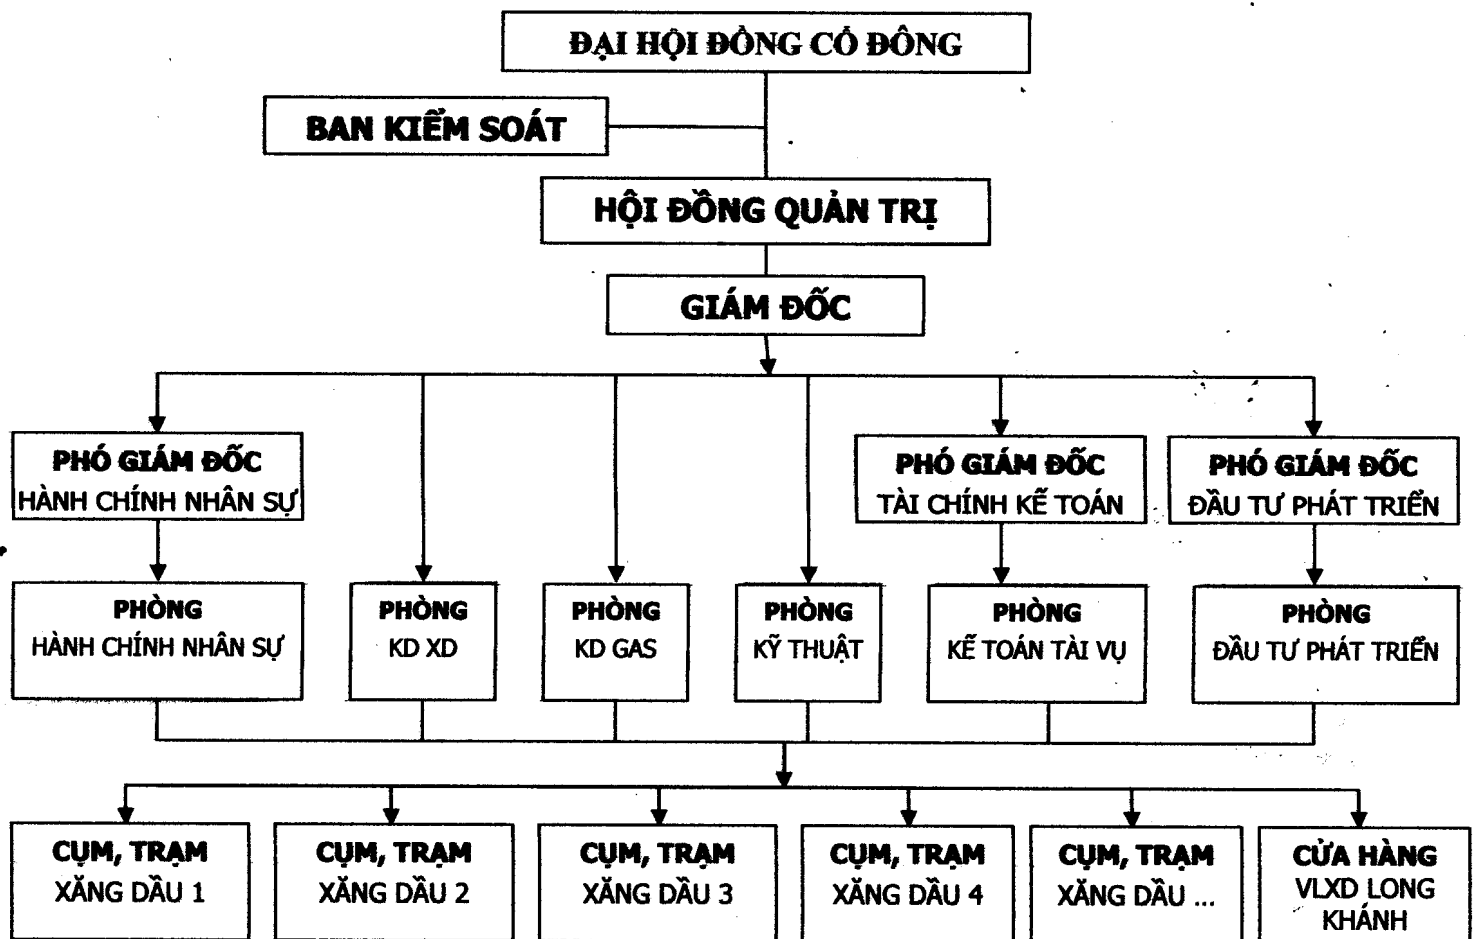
ĐẠI HỘI ĐỒNG CỔ ĐÔNG

BAN KIỂM SOÁT

HỘI ĐỒNG QUẢN TRỊ

GIÁM ĐỐC

PHÓ GIÁM ĐỐC
HÀNH CHÍNH NHÂN SỰ

PHÓ GIÁM ĐỐC
TÀI CHÍNH KẾ TOÁN

PHÓ GIÁM ĐỐC
ĐẦU TƯ PHÁT TRIỂN

PHÒNG
HÀNH CHÍNH NHÂN SỰ

PHÒNG
KD XD

PHÒNG
KD GAS

PHÒNG
KỸ THUẬT

PHÒNG
KẾ TOÁN TÀI VỤ

PHÒNG
ĐẦU TƯ PHÁT TRIỂN

CỤM, TRẠM
XĂNG DẦU 1

CỤM, TRẠM
XĂNG DẦU 2

CỤM, TRẠM
XĂNG DẦU 3

CỤM, TRẠM
XĂNG DẦU 4

CỤM, TRẠM
XĂNG DẦU ...

CỬA HÀNG
VLXD LONG KHÁNH